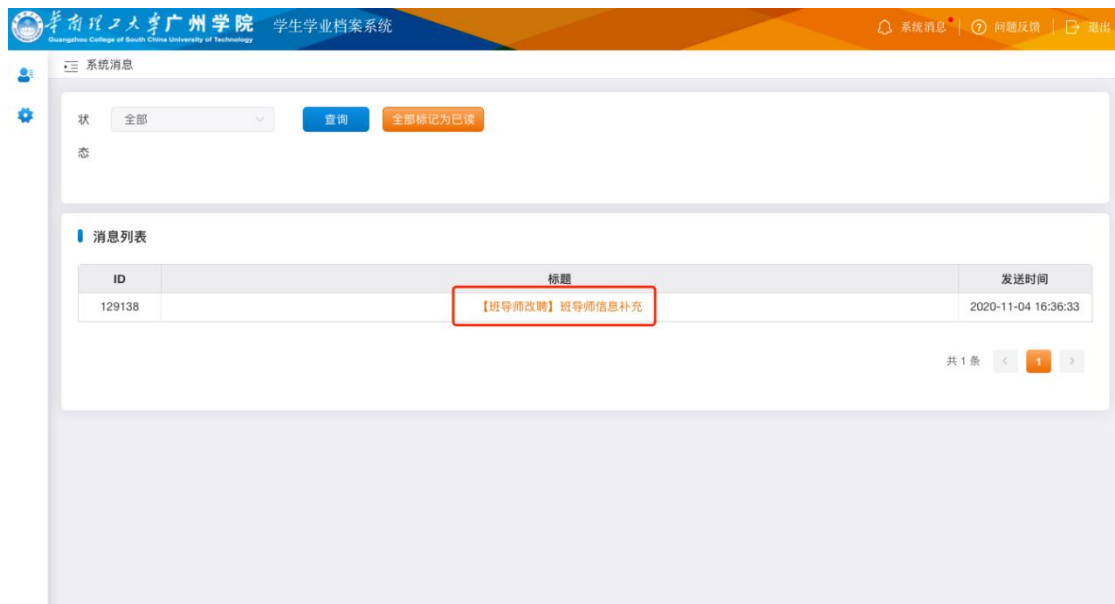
华南理工大学广州学院 Guangzhou College of South China University of Technology 学生学业档案系统

系统消息 问题反馈 退出

系统消息

状态 全部 查询 全部标记为已读

消息列表

| ID | 标题 | 发送时间 |
|---|---|---|
| 129138 | 【班导师改聘】班导师信息补充 | 2020-11-04 16:36:33 |

共 1 条 < 1 >